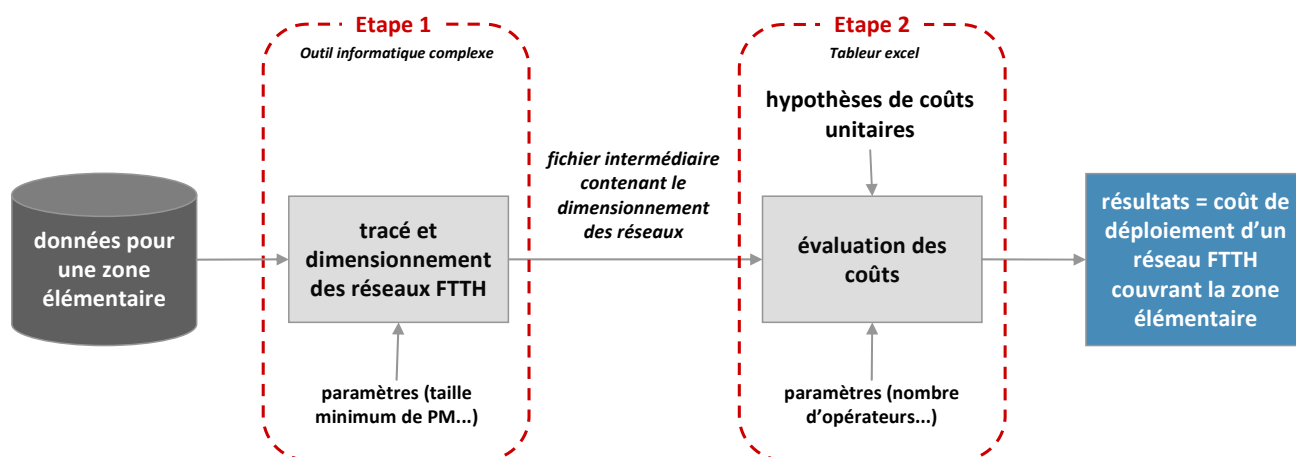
données pour une zone élémentaire

Etape 1

Outil informatique complexe

tracé et dimensionnement des réseaux FTTH

paramètres (taille minimum de PM...)

fichier intermédiaire contenant le dimensionnement des réseaux

Etape 2

Tableur excel

hypothèses de coûts unitaires

évaluation des coûts

paramètres (nombre d'opérateurs...)

résultats = coût de déploiement d'un réseau FTTH couvrant la zone élémentaire